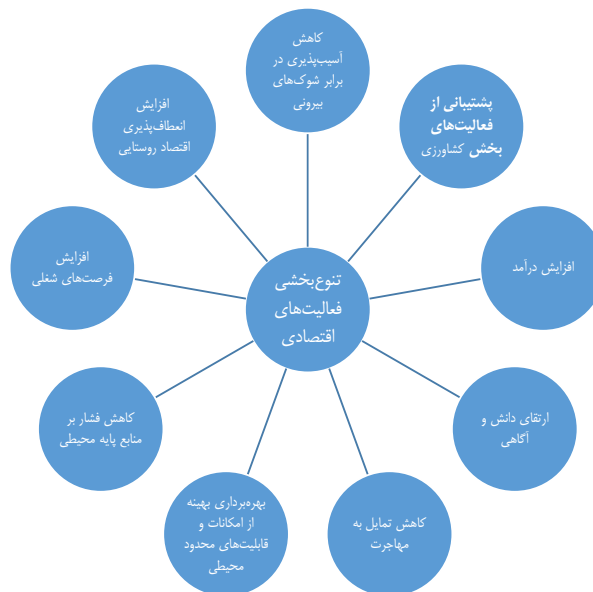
کاهش آسیب‌پذیری در برابر شوک‌های بیرونی

پشتیبانی از فعالیت‌های بخش کشاورزی

افزایش درآمد

ارتقای دانش و آگاهی

کاهش تمایل به مهاجرت

بهره‌برداری بهینه از امکانات و قابلیت‌های محدود محیطی

کاهش فشار بر منابع پایه محیطی

افزایش فرصت‌های شغلی

افزایش انعطاف‌پذیری اقتصاد روستایی

تنوع‌بخشی فعالیت‌های اقتصادی